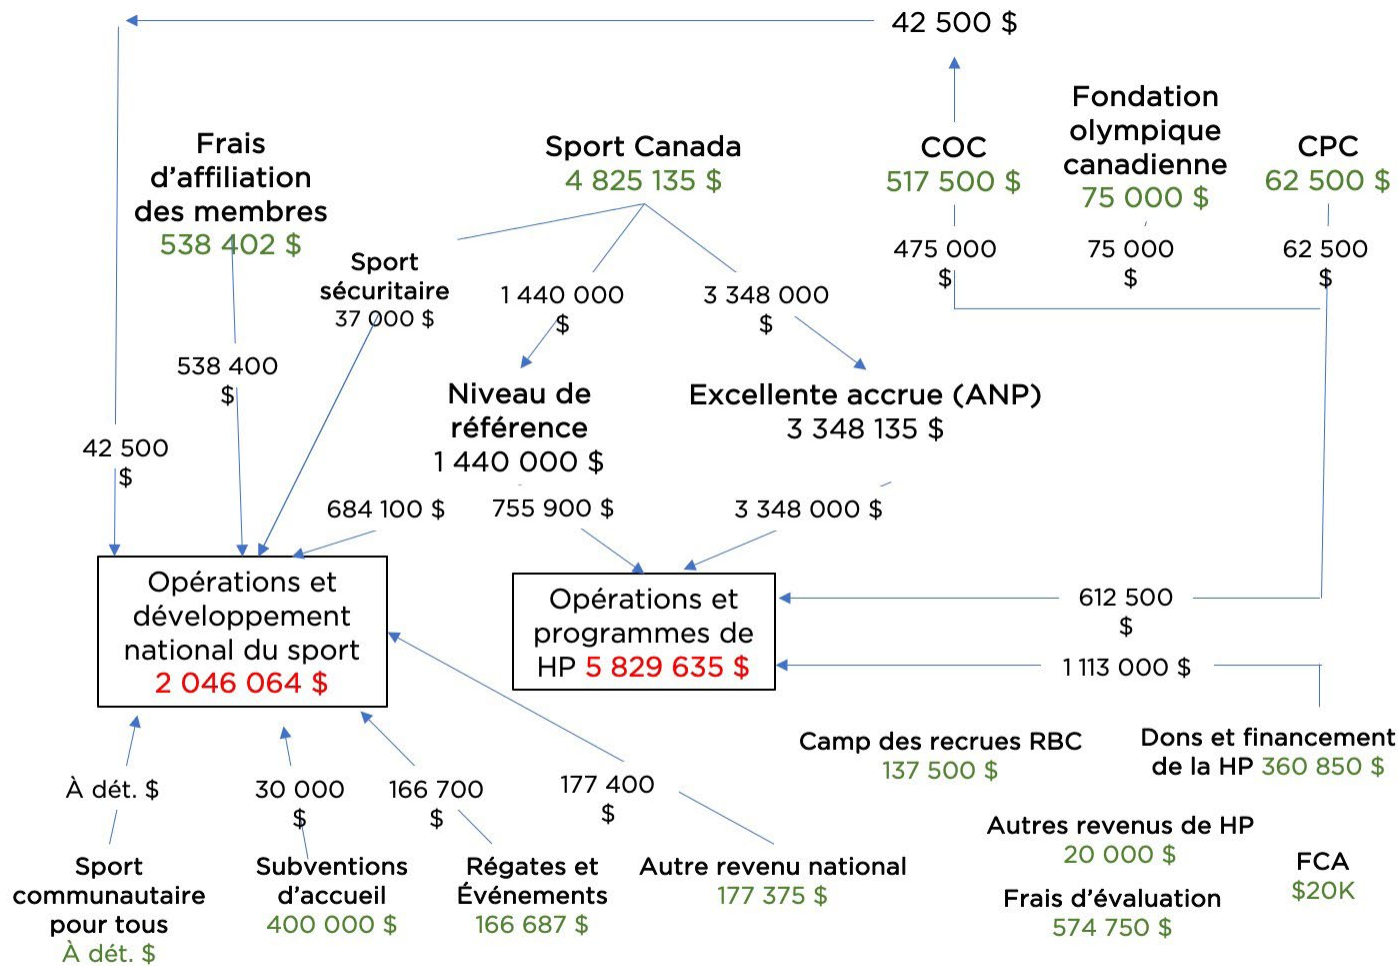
42 500 $

Frais d'affiliation des membres
538 402 $

Sport Canada
4 825 135 $

COC
517 500 $

Fondation olympique canadienne
75 000 $

CPC
62 500 $

475 000 $

75 000 $

62 500 $

Sport sécuritaire
37 000 $

1 440 000 $

3 348 000 $

538 400 $

Niveau de référence
1 440 000 $

Excellente accrue (ANP)
3 348 135 $

42 500 $

684 100 $

755 900 $

3 348 000 $

Opérations et développement national du sport
2 046 064 $

Opérations et programmes de HP 5 829 635 $

612 500 $

1 113 000 $

Camp des recrues RBC
137 500 $

Dons et financement de la HP 360 850 $

À dét. $

30 000 $

166 700 $

177 400 $

Autres revenus de HP
20 000 $

FCA
$20K

Sport communautaire pour tous
À dét. $

Subventions d'accueil
400 000 $

Régates et Événements
166 687 $

Autre revenu national
177 375 $

Frais d'évaluation
574 750 $